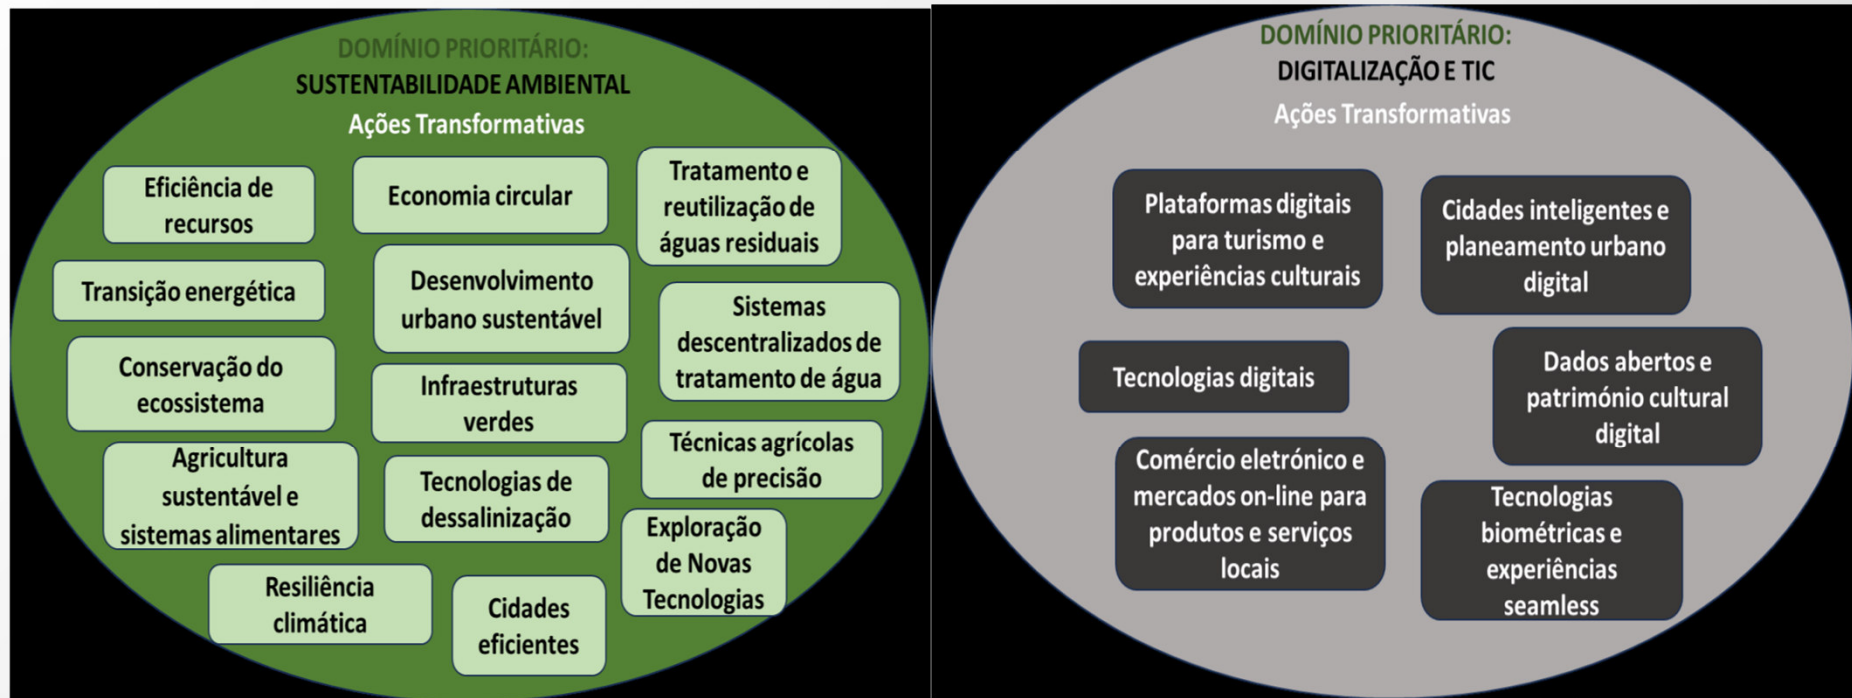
DOMÍNIO PRIORITÁRIO:
SUSTENTABILIDADE AMBIENTAL
Ações Transformativas

Eficiência de recursos

Economia circular

Tratamento e reutilização de águas residuais

Transição energética

Desenvolvimento urbano sustentável

Sistemas descentralizados de tratamento de água

Conservação do ecossistema

Infraestruturas verdes

Técnicas agrícolas de precisão

Agricultura sustentável e sistemas alimentares

Tecnologias de dessalinização

Exploração de Novas Tecnologias

Resiliência climática

Cidades eficientes

DOMÍNIO PRIORITÁRIO:
DIGITALIZAÇÃO E TIC
Ações Transformativas

Plataformas digitais para turismo e experiências culturais

Cidades inteligentes e planeamento urbano digital

Tecnologias digitais

Dados abertos e património cultural digital

Comércio eletrónico e mercados on-line para produtos e serviços locais

Tecnologias biométricas e experiências seamless